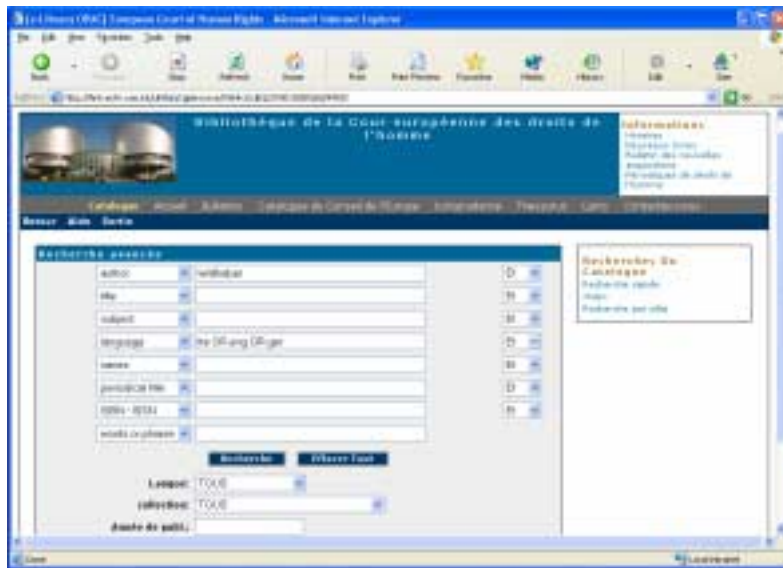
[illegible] European Court of Human Rights - Microsoft Internet Explorer

File Edit View Favorites Tools Help

Back Forward Stop Refresh Home Print Print Preview Favorites Media History Edit Size

Address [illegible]

Bibliothèque de la Cour européenne des droits de l'homme

Informations
Horaires
Nouveaux livres
Bulletin des nouvelles acquisitions
Périodiques de droits de l'homme

Catalogue Accueil Bulletins Catalogue du Conseil de l'Europe Jurisprudence Thesaurus Liens Contacts/services

Retour Aide Sortie

Recherche avancée

| author | wildhaber | ET |
|---|---|---|
| title | | ET |
| subject | | ET |
| language | fre OR eng OR ger | ET |
| series | | ET |
| periodical title | | ET |
| ISBN - ISSN | | ET |
| words or phrase | | |

Rechercher Effacer Tout

Langue: TOUS

collection: TOUS

Année de publ.:

Recherches Du Catalogue
Recherche rapide
Index
Recherche par cote

Done Local intranet